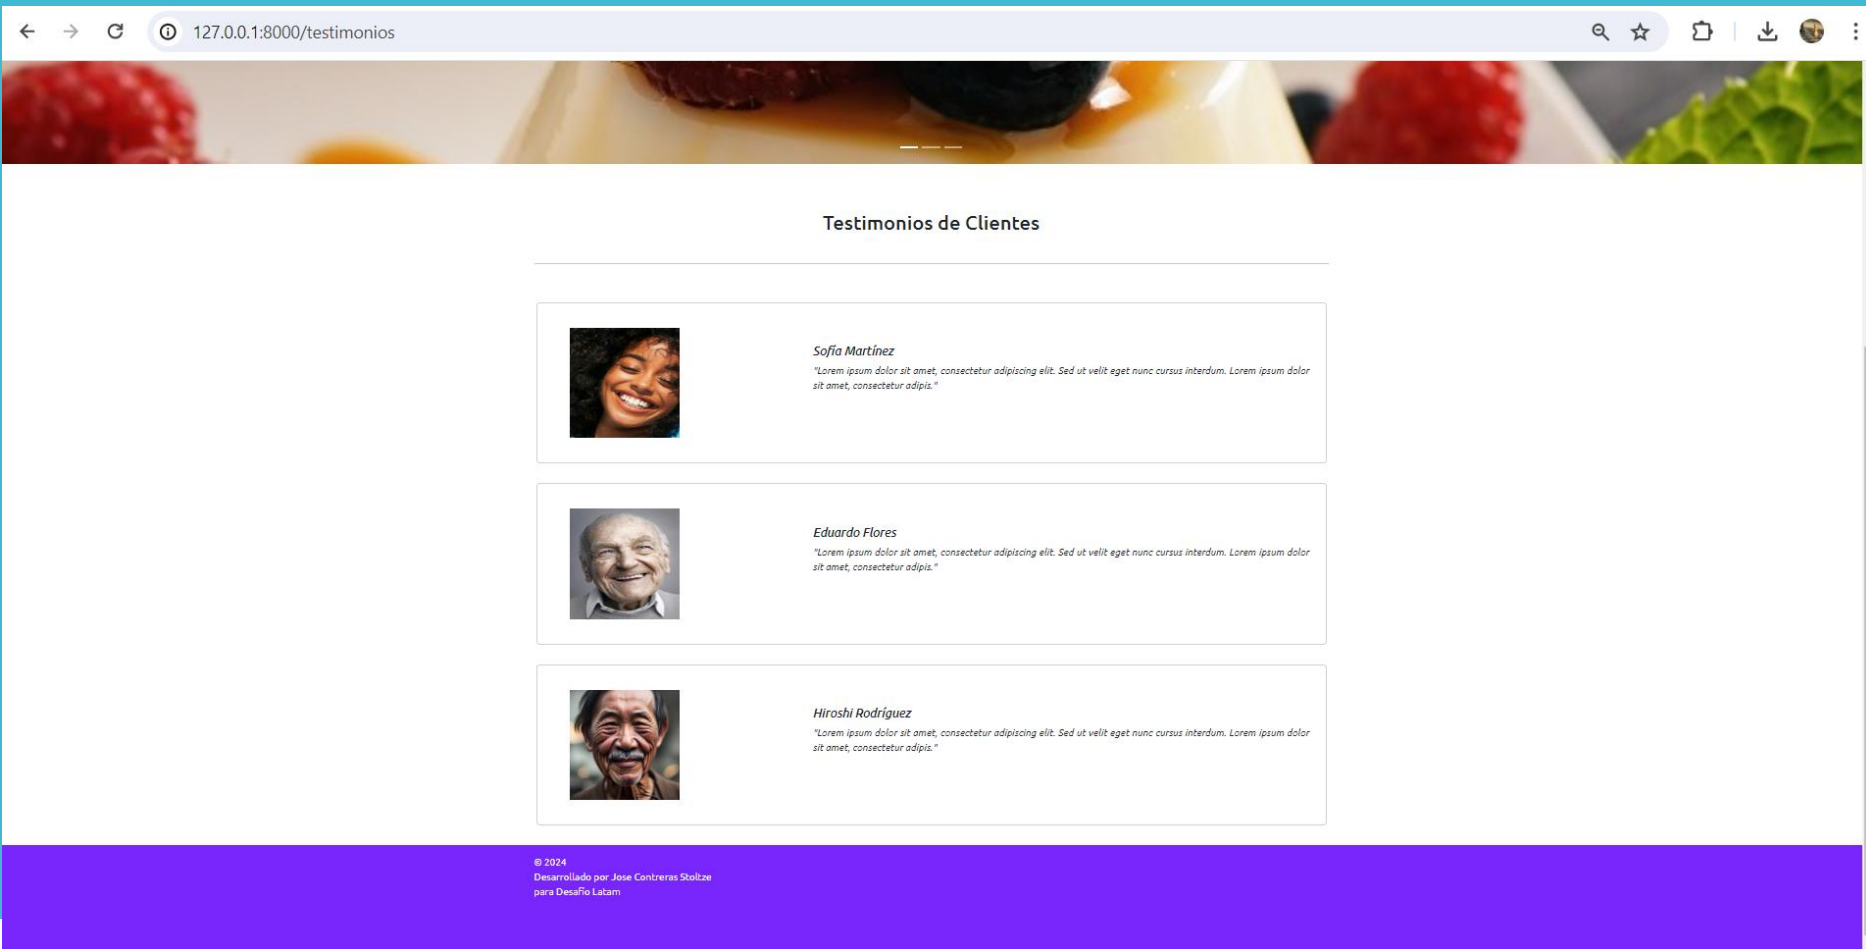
127.0.0.1:8000/testimonios

Testimonios de Clientes

Sofía Martínez
"Lorem ipsum dolor sit amet, consectetur adipiscing elit. Sed ut velit eget nunc cursus interdum. Lorem ipsum dolor sit amet, consectetur adipis."

Eduardo Flores
"Lorem ipsum dolor sit amet, consectetur adipiscing elit. Sed ut velit eget nunc cursus interdum. Lorem ipsum dolor sit amet, consectetur adipis."

Hiroshi Rodríguez
"Lorem ipsum dolor sit amet, consectetur adipiscing elit. Sed ut velit eget nunc cursus interdum. Lorem ipsum dolor sit amet, consectetur adipis."

© 2024
Desarrollado por Jose Contreras Stoltze
para Desafío Latam